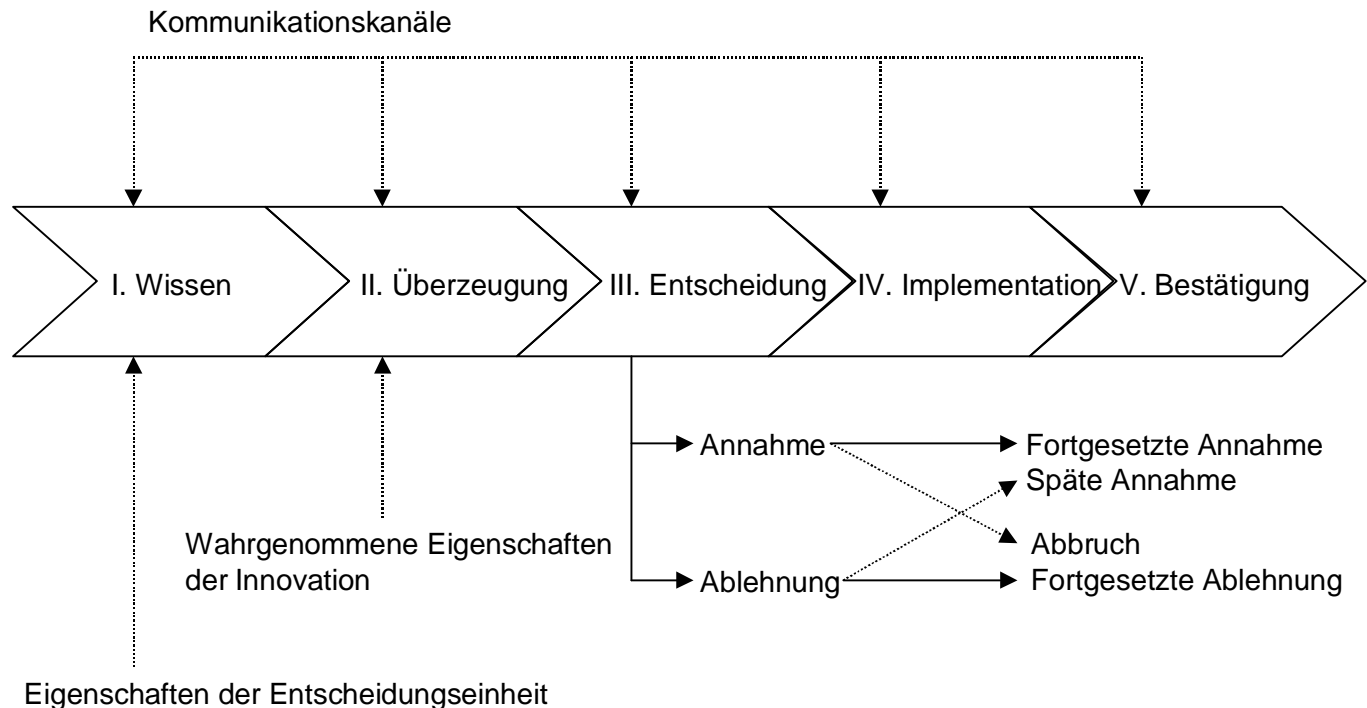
Kommunikationskanäle

I. Wissen

II. Überzeugung

III. Entscheidung

IV. Implementation

V. Bestätigung

Annahme

Fortgesetzte Annahme

Späte Annahme

Abbruch

Ablehnung

Fortgesetzte Ablehnung

Wahrgenommene Eigenschaften der Innovation

Eigenschaften der Entscheidungseinheit